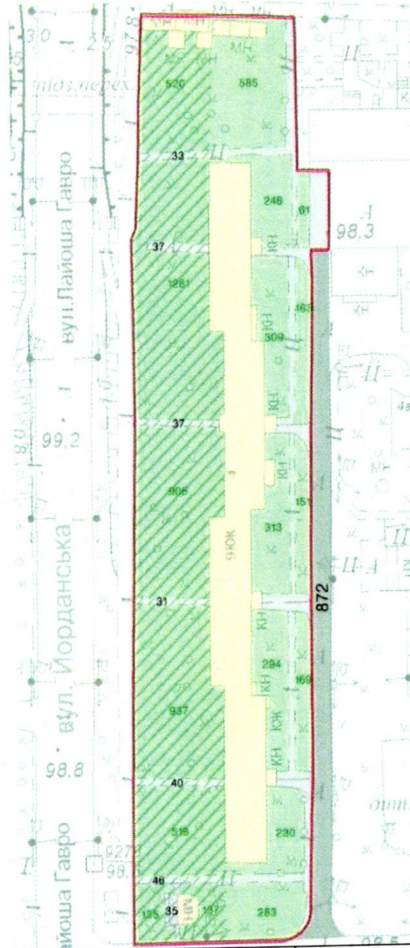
3.0
2.5
97.8
МН
КН
МН
тоз.перех
520
585
33
вул. Лайоша Гавро
248
61
98.3
37
КН
1281
КН
463
309
КН
8.0
99.2
37
КН
906
9КЖ
151
313
вул. Йорданська
31
КН
872
294
КН
169
937
КЖ
КН
98.8
40
516
230
Лайоша Гавро
98.8
46
35
135
137
283